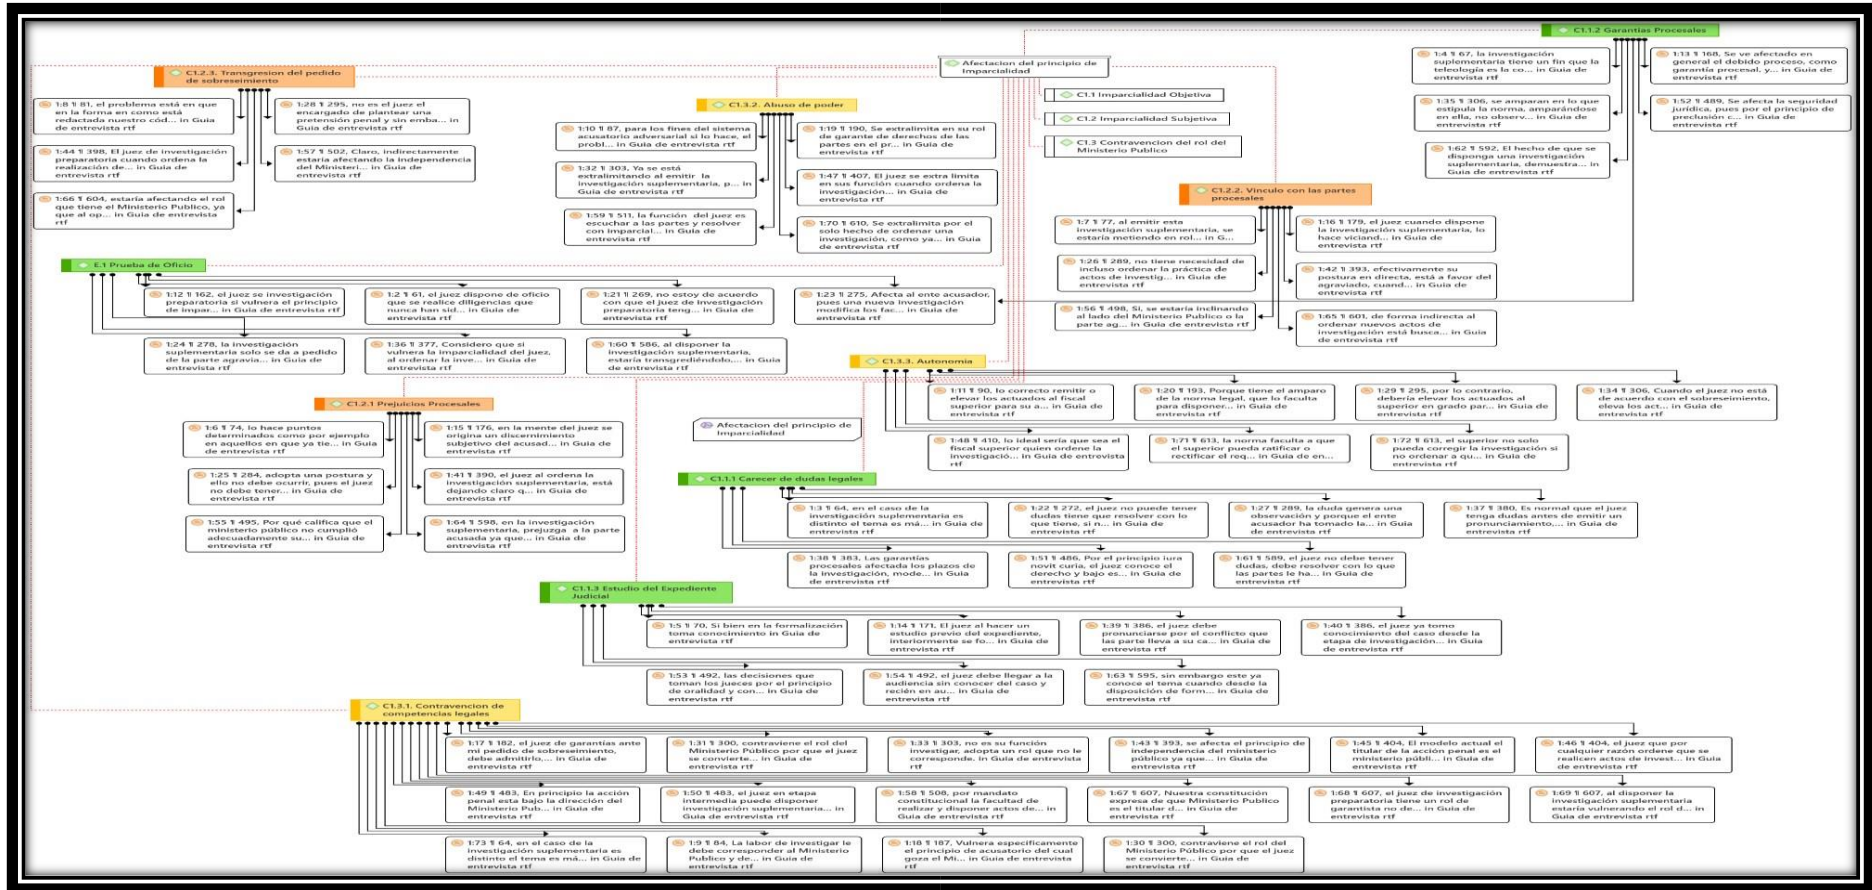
Afectacion del principio de Imparcialidad

C1.1 Imparcialidad Objetiva

C1.2 Imparcialidad Subjetiva

C1.3 Contravencion del rol del Ministerio Publico

C1.1.2 Garantias Procesales

1:4 ¶ 67, la investigación suplementaria tiene un fin que la teleología es la co... in Guia de entrevista rtf

1:13 ¶ 168, Se ve afectado en general el debido proceso, como garantía procesal, y... in Guia de entrevista rtf

1:35 ¶ 306, se amparan en lo que estipula la norma, amparándose en ella, no observ... in Guia de entrevista rtf

1:52 ¶ 489, Se afecta la seguridad jurídica, pues por el principio de preclusión c... in Guia de entrevista rtf

1:62 ¶ 592, El hecho de que se disponga una investigación suplementaria, demuestra... in Guia de entrevista rtf

C1.2.3. Transgresion del pedido de sobreseimiento

1:8 ¶ 81, el problema está en que en la forma en como está redactada nuestro cód... in Guia de entrevista rtf

1:28 ¶ 295, no es el juez el encargado de plantear una pretensión penal y sin emba... in Guia de entrevista rtf

1:44 ¶ 398, El juez de investigación preparatoria cuando ordena la realización de... in Guia de entrevista rtf

1:57 ¶ 502, Claro, indirectamente estaría afectando la independencia del Ministeri... in Guia de entrevista rtf

1:66 ¶ 604, estaría afectando el rol que tiene el Ministerio Publico, ya que al op... in Guia de entrevista rtf

C1.3.2. Abuso de poder

1:10 ¶ 87, para los fines del sistema acusatorio adversarial si lo hace, el probl... in Guia de entrevista rtf

1:19 ¶ 190, Se extralimita en su rol de garante de derechos de las partes en el pr... in Guia de entrevista rtf

1:32 ¶ 303, Ya se está extralimitando al emitir la investigación suplementaria, p... in Guia de entrevista rtf

1:47 ¶ 407, El juez se extra limita en sus función cuando ordena la investigación... in Guia de entrevista rtf

1:59 ¶ 511, la función del juez es escuchar a las partes y resolver con imparcial... in Guia de entrevista rtf

1:70 ¶ 610, Se extralimita por el solo hecho de ordenar una investigación, como ya... in Guia de entrevista rtf

C1.2.2. Vinculo con las partes procesales

1:7 ¶ 77, al emitir esta investigación suplementaria, se estaría metiendo en rol... in G...

1:16 ¶ 179, el juez cuando dispone la investigación suplementaria, lo hace viciand... in Guia de entrevista rtf

1:26 ¶ 289, no tiene necesidad de incluso ordenar la práctica de actos de investig... in Guia de entrevista rtf

1:42 ¶ 393, efectivamente su postura en directa, está a favor del agraviado, cuand... in Guia de entrevista rtf

1:56 ¶ 498, Si, se estaría inclinando al lado del Ministerio Publico o la parte ag... in Guia de entrevista rtf

1:65 ¶ 601, de forma indirecta al ordenar nuevos actos de investigación está busca... in Guia de entrevista rtf

E.1 Prueba de Oficio

1:12 ¶ 162, el juez se investigación preparatoria si vulnera el principio de impar... in Guia de entrevista rtf

1:2 ¶ 61, el juez dispone de oficio que se realice diligencias que nunca han sid... in Guia de entrevista rtf

1:21 ¶ 269, no estoy de acuerdo con que el juez de investigación preparatoria teng... in Guia de entrevista rtf

1:23 ¶ 275, Afecta al ente acusador, pues una nueva investigación modifica los fac... in Guia de entrevista rtf

1:24 ¶ 278, la investigación suplementaria solo se da a pedido de la parte agravia... in Guia de entrevista rtf

1:36 ¶ 377, Considero que si vulnera la imparcialidad del juez, al ordenar la inve... in Guia de entrevista rtf

1:60 ¶ 586, al disponer la investigación suplementaria, estaría transgrediéndolo,... in Guia de entrevista rtf

C1.3.3. Autonomia

1:11 ¶ 90, lo correcto remitir o elevar los actuados al fiscal superior para su a... in Guia de entrevista rtf

1:20 ¶ 193, Porque tiene el amparo de la norma legal, que lo faculta para disponer... in Guia de entrevista rtf

1:29 ¶ 295, por lo contrario, debería elevar los actuados al superior en grado par... in Guia de entrevista rtf

1:34 ¶ 306, Cuando el juez no está de acuerdo con el sobreseimiento, eleva los act... in Guia de entrevista rtf

1:48 ¶ 410, lo ideal sería que sea el fiscal superior quien ordene la investigació... in Guia de entrevista rtf

1:71 ¶ 613, la norma faculta a que el superior pueda ratificar o rectificar el req... in Guia de en...

1:72 ¶ 613, el superior no solo pueda corregir la investigación si no ordenar a qu... in Guia de entrevista rtf

C1.2.1 Prejuicios Procesales

1:6 ¶ 74, lo hace puntos determinados como por ejemplo en aquellos en que ya tie... in Guia de entrevista rtf

1:15 ¶ 176, en la mente del juez se origina un discernimiento subjetivo del acusad... in Guia de entrevista rtf

1:25 ¶ 284, adopta una postura y ello no debe ocurrir, pues el juez no debe tener... in Guia de entrevista rtf

1:41 ¶ 390, el juez al ordena la investigación suplementaria, está dejando claro q... in Guia de entrevista rtf

1:55 ¶ 495, Por qué califica que el ministerio público no cumplió adecuadamente su... in Guia de entrevista rtf

1:64 ¶ 598, en la investigación suplementaria, prejuzga a la parte acusada ya que... in Guia de entrevista rtf

Afectacion del principio de Imparcialidad

C1.1.1 Carecer de dudas legales

1:3 ¶ 64, en el caso de la investigación suplementaria es distinto el tema es má... in Guia de entrevista rtf

1:22 ¶ 272, el juez no puede tener dudas tiene que resolver con lo que tiene, si n... in Guia de entrevista rtf

1:27 ¶ 289, la duda genera una observación y porque el ente acusador ha tomado la... in Guia de entrevista rtf

1:37 ¶ 380, Es normal que el juez tenga dudas antes de emitir un pronunciamiento,... in Guia de entrevista rtf

1:38 ¶ 383, Las garantías procesales afectada los plazos de la investigación, mode... in Guia de entrevista rtf

1:51 ¶ 486, Por el principio iura novit curia, el juez conoce el derecho y bajo es... in Guia de entrevista rtf

1:61 ¶ 589, el juez no debe tener dudas, debe resolver con lo que las partes le ha... in Guia de entrevista rtf

C1.1.3 Estudio del Expediente Judicial

1:5 ¶ 70, Si bien en la formalización toma conocimiento in Guia de entrevista rtf

1:14 ¶ 171, El juez al hacer un estudio previo del expediente, interiormente se fo... in Guia de entrevista rtf

1:39 ¶ 386, el juez debe pronunciarse por el conflicto que las parte lleva a su ca... in Guia de entrevista rtf

1:40 ¶ 386, el juez ya tomo conocimiento del caso desde la etapa de investigación... in Guia de entrevista rtf

1:53 ¶ 492, las decisiones que toman los jueces por el principio de oralidad y con... in Guia de entrevista rtf

1:54 ¶ 492, el juez debe llegar a la audiencia sin conocer del caso y recién en au... in Guia de entrevista rtf

1:63 ¶ 595, sin embargo este ya conoce el tema cuando desde la disposición de form... in Guia de entrevista rtf

C1.3.1. Contravencion de competencias legales

1:17 ¶ 182, el juez de garantías ante mi pedido de sobreseimiento, debe admitirlo,... in Guia de entrevista rtf

1:31 ¶ 300, contraviene el rol del Ministerio Publico por que el juez se convierte... in Guia de entrevista rtf

1:33 ¶ 303, no es su función investigar, adopta un rol que no le corresponde. in Guia de entrevista rtf

1:43 ¶ 393, se afecta el principio de independencia del ministerio público ya que... in Guia de entrevista rtf

1:45 ¶ 404, El modelo actual el titular de la acción penal es el ministerio públi... in Guia de entrevista rtf

1:46 ¶ 404, el juez que por cualquier razón ordene que se realicen actos de invest... in Guia de entrevista rtf

1:49 ¶ 483, En principio la acción penal esta bajo la dirección del Ministerio Pub... in Guia de entrevista rtf

1:50 ¶ 483, el juez en etapa intermedia puede disponer investigación suplementaria... in Guia de entrevista rtf

1:58 ¶ 508, por mandato constitucional la facultad de realizar y disponer actos de... in Guia de entrevista rtf

1:67 ¶ 607, Nuestra constitución expresa de que Ministerio Publico es el titular d... in Guia de entrevista rtf

1:68 ¶ 607, el juez de investigación preparatoria tiene un rol de garantista no de... in Guia de entrevista rtf

1:69 ¶ 607, al disponer la investigación suplementaria estaría vulnerando el rol d... in Guia de entrevista rtf

1:73 ¶ 64, en el caso de la investigación suplementaria es distinto el tema es má... in Guia de entrevista rtf

1:9 ¶ 84, La labor de investigar le debe corresponder al Ministerio Publico y de... in Guia de entrevista rtf

1:18 ¶ 187, Vulnera específicamente el principio de acusatorio del cual goza el Mi... in Guia de entrevista rtf

1:30 ¶ 300, contraviene el rol del Ministerio Público por que el juez se convierte... in Guia de entrevista rtf